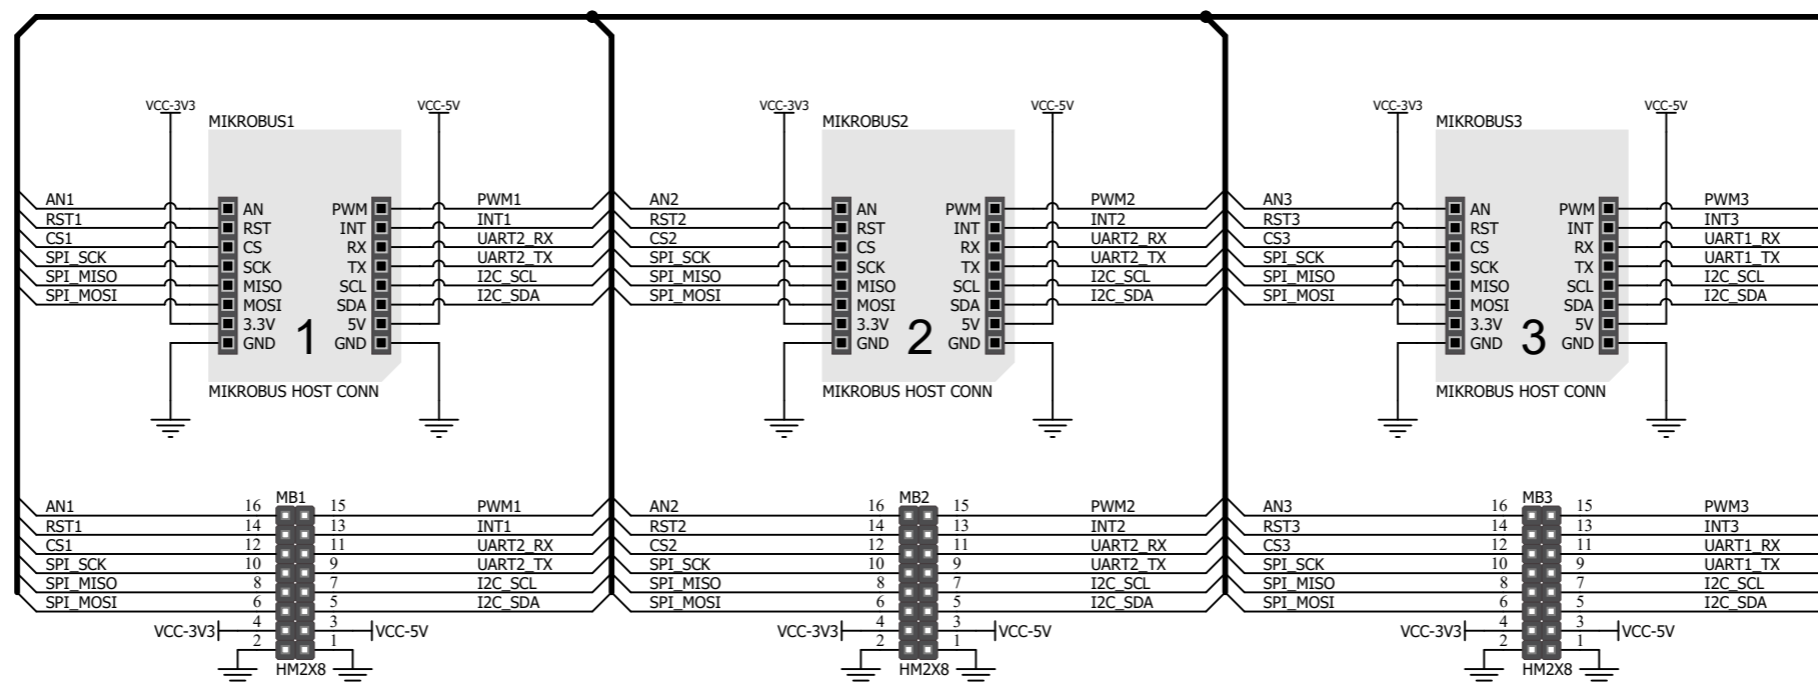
VCC-3V3
VCC-5V
MIKROBUS1
AN1
RST1
CS1
SPI_SCK
SPI_MISO
SPI_MOSI
AN
RST
CS
SCK
MISO
MOSI
3.3V
GND
1
PWM
INT
RX
TX
SCL
SDA
5V
GND
PWM1
INT1
UART2_RX
UART2_TX
I2C_SCL
I2C_SDA
MIKROBUS HOST CONN

VCC-3V3
VCC-5V
MIKROBUS2
AN2
RST2
CS2
SPI_SCK
SPI_MISO
SPI_MOSI
AN
RST
CS
SCK
MISO
MOSI
3.3V
GND
2
PWM
INT
RX
TX
SCL
SDA
5V
GND
PWM2
INT2
UART2_RX
UART2_TX
I2C_SCL
I2C_SDA
MIKROBUS HOST CONN

VCC-3V3
VCC-5V
MIKROBUS3
AN3
RST3
CS3
SPI_SCK
SPI_MISO
SPI_MOSI
AN
RST
CS
SCK
MISO
MOSI
3.3V
GND
3
PWM
INT
RX
TX
SCL
SDA
5V
GND
PWM3
INT3
UART1_RX
UART1_TX
I2C_SCL
I2C_SDA
MIKROBUS HOST CONN

AN1
RST1
CS1
SPI_SCK
SPI_MISO
SPI_MOSI
VCC-3V3
MB1
16 15
14 13
12 11
10 9
8 7
6 5
4 3
2 1
HM2X8
VCC-5V
PWM1
INT1
UART2_RX
UART2_TX
I2C_SCL
I2C_SDA

AN2
RST2
CS2
SPI_SCK
SPI_MISO
SPI_MOSI
VCC-3V3
MB2
16 15
14 13
12 11
10 9
8 7
6 5
4 3
2 1
HM2X8
VCC-5V
PWM2
INT2
UART2_RX
UART2_TX
I2C_SCL
I2C_SDA

AN3
RST3
CS3
SPI_SCK
SPI_MISO
SPI_MOSI
VCC-3V3
MB3
16 15
14 13
12 11
10 9
8 7
6 5
4 3
2 1
HM2X8
VCC-5V
PWM3
INT3
UART1_RX
UART1_TX
I2C_SCL
I2C_SDA